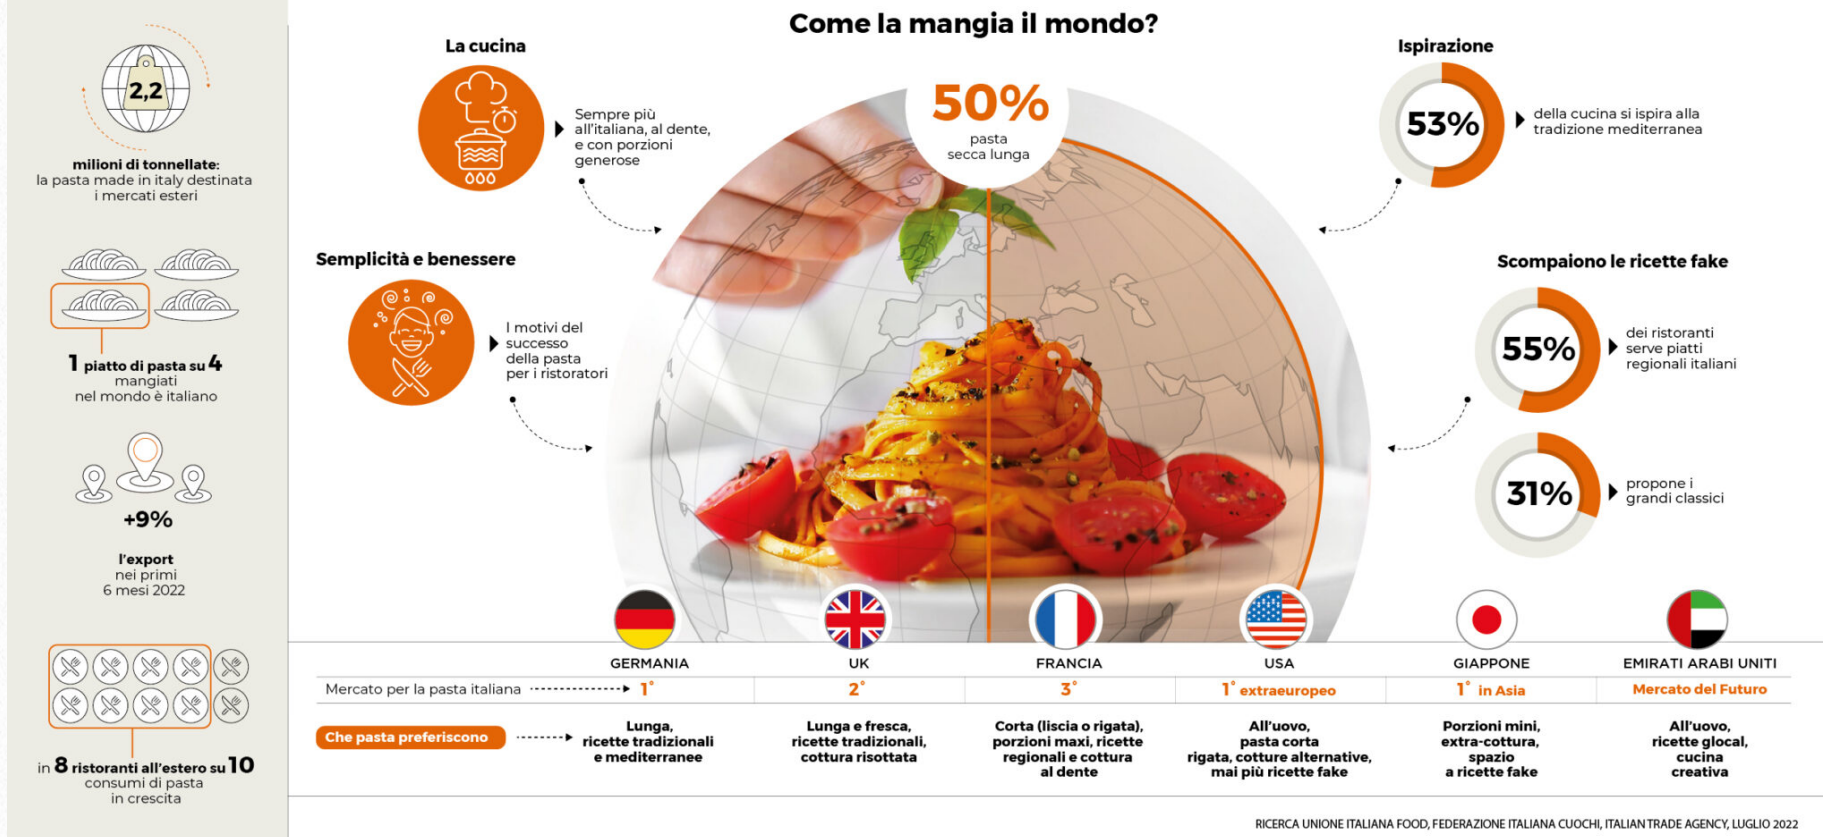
2,2

**milioni di tonnellate:** la pasta made in italy destinata i mercati esteri

**1** piatto di pasta su **4** mangiati nel mondo è italiano

**+9%**

**l'export** nei primi 6 mesi 2022

in **8** ristoranti all'estero su **10** consumi di pasta in crescita

**Come la mangia il mondo?**

**La cucina**

Sempre più all'italiana, al dente, e con porzioni generose

**50%**
pasta secca lunga

**Ispirazione**

**53%**

della cucina si ispira alla tradizione mediterranea

**Semplicità e benessere**

I motivi del successo della pasta per i ristoratori

**Scompaiono le ricette fake**

**55%**

dei ristoranti serve piatti regionali italiani

**31%**

propone i grandi classici

| | GERMANIA | UK | FRANCIA | USA | GIAPPONE | EMIRATI ARABI UNITI |
|---|---|---|---|---|---|---|
| Mercato per la pasta italiana | 1° | 2° | 3° | 1° extraeuropeo | 1° in Asia | Mercato del Futuro |
| Che pasta preferiscono | Lunga, ricette tradizionali e mediterranee | Lunga e fresca, ricette tradizionali, cottura risottata | Corta (liscia o rigata), porzioni maxi, ricette regionali e cottura al dente | All'uovo, pasta corta rigata, cotture alternative, mai più ricette fake | Porzioni mini, extra-cottura, spazio a ricette fake | All'uovo, ricette glocal, cucina creativa |

RICERCA UNIONE ITALIANA FOOD, FEDERAZIONE ITALIANA CUOCHI, ITALIAN TRADE AGENCY, LUGLIO 2022